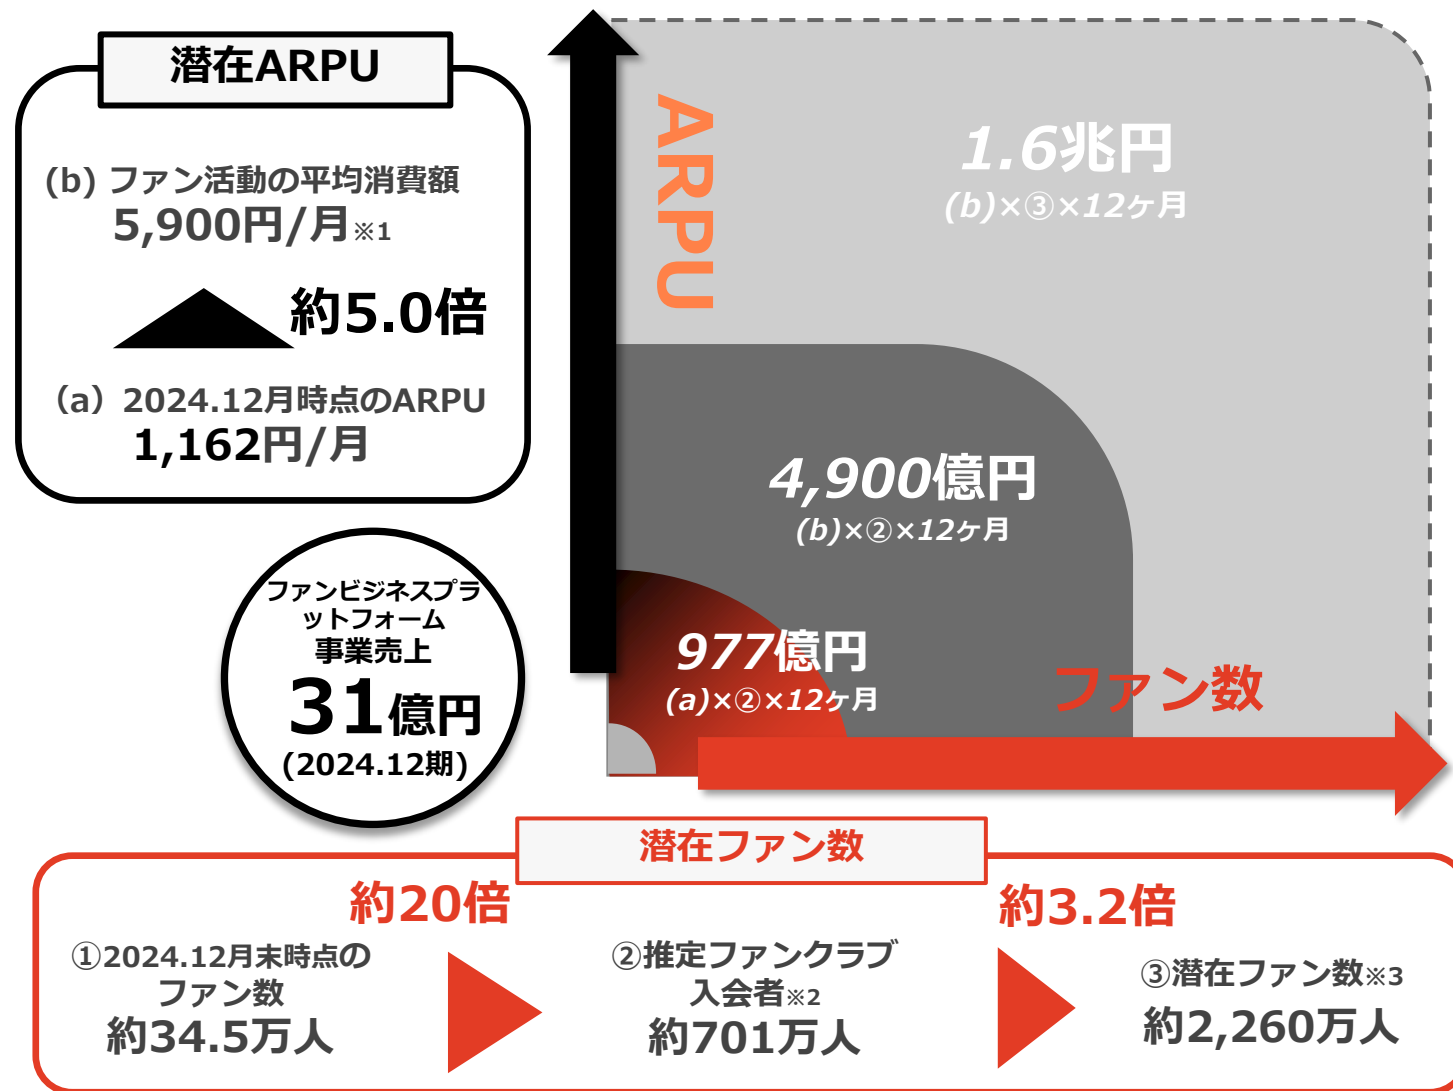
潜在ARPU

(b) ファン活動の平均消費額
5,900円/月※1

約5.0倍

（a）2024.12月時点のARPU
1,162円/月

ファンビジネスプラットフォーム
事業売上
31億円
(2024.12期)

ARPU

1.6兆円
(b)×③×12ヶ月

4,900億円
(b)×②×12ヶ月

977億円
(a)×②×12ヶ月

ファン数

潜在ファン数

約20倍

約3.2倍

①2024.12月末時点の
ファン数
約34.5万人

②推定ファンクラブ
入会者※2
約701万人

③潜在ファン数※3
約2,260万人